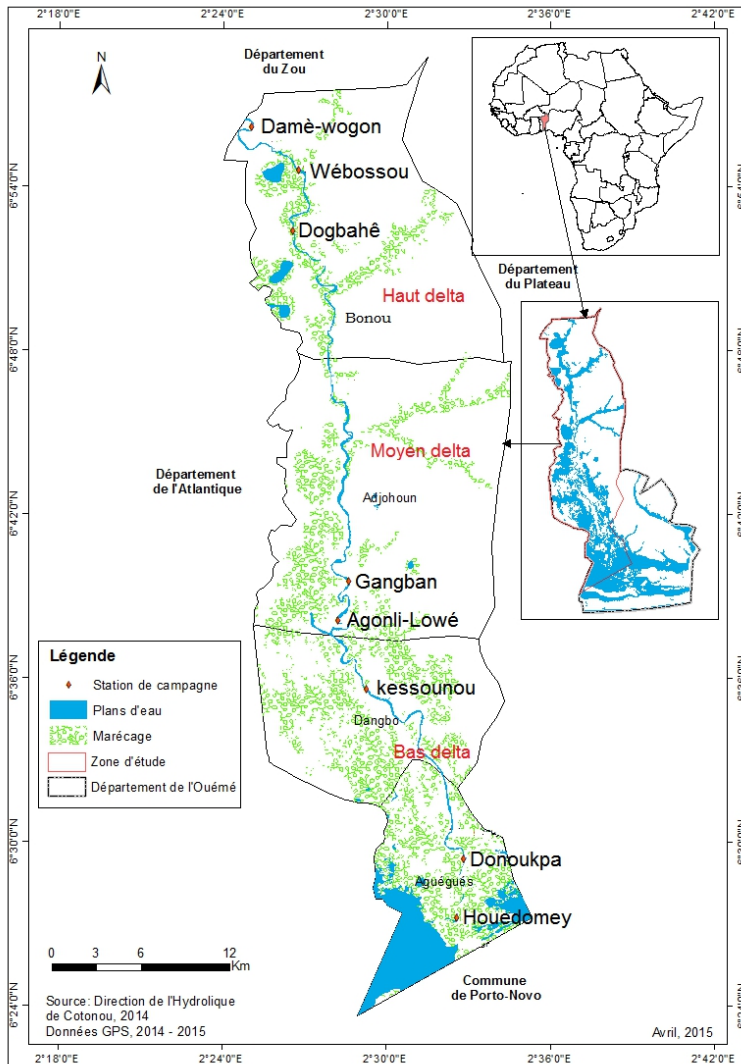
2°18'0"E 2°24'0"E 2°30'0"E 2°36'0"E 2°42'0"E

N

Département du Zou

Damè-wogon

Wébossou

Dogbahê

Département du Plateau

Haut delta

Bonou

Moyen delta

Département de l'Atlantique

Adjohoun

Gangban

Agonli-Lowé

Légende

Station de campagne

Plans d'eau

Marécage

Zone d'étude

Département de l'Ouémé

kessounou

Dangbo

Bas delta

Donoukpa

Aguégués

Houedomey

0 3 6 12 Km

Source: Direction de l'Hydrolique de Cotonou, 2014
Données GPS, 2014 - 2015

Commune de Porto-Novo

Avril, 2015

6°54'0"N
6°48'0"N
6°42'0"N
6°36'0"N
6°30'0"N
6°24'0"N

2°18'0"E 2°24'0"E 2°30'0"E 2°36'0"E 2°42'0"E